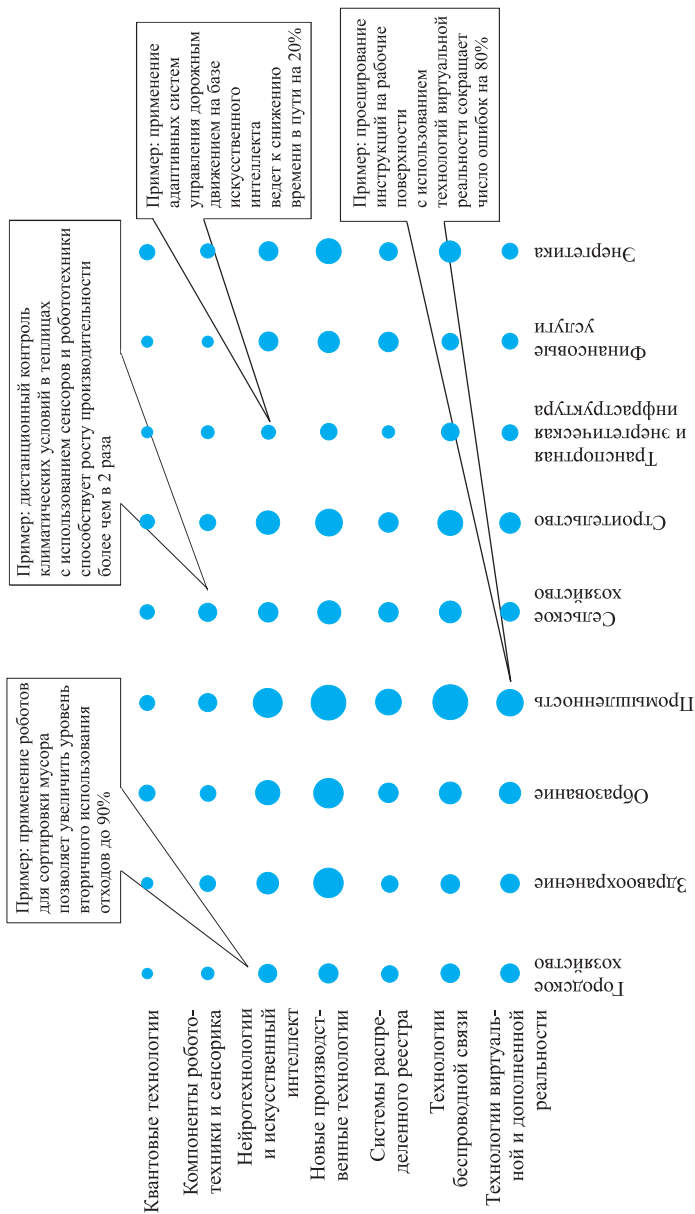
Пример: применение роботов для сортировки мусора позволяет увеличить уровень вторичного использования отходов до 90%

Пример: дистанционный контроль климатических условий в теплицах с использованием сенсоров и робототехники способствует росту производительности более чем в 2 раза

Пример: применение адаптивных систем управления дорожным движением на базе искусственного интеллекта ведет к снижению времени в пути на 20%

Пример: проецирование инструкций на рабочие поверхности с использованием технологий виртуальной реальности сокращает число ошибок на 80%

Квантовые технологии
Компоненты робототехники и сенсорика
Нейротехнологии и искусственный интеллект
Новые производственные технологии
Системы распределенного реестра
Технологии беспроводной связи
Технологии виртуальной и дополненной реальности

Городское хозяйство
Здравоохранение
Образование
Промышленность
Сельское хозяйство
Строительство
Транспортная и энергетическая инфраструктура
Финансовые услуги
Энергетика